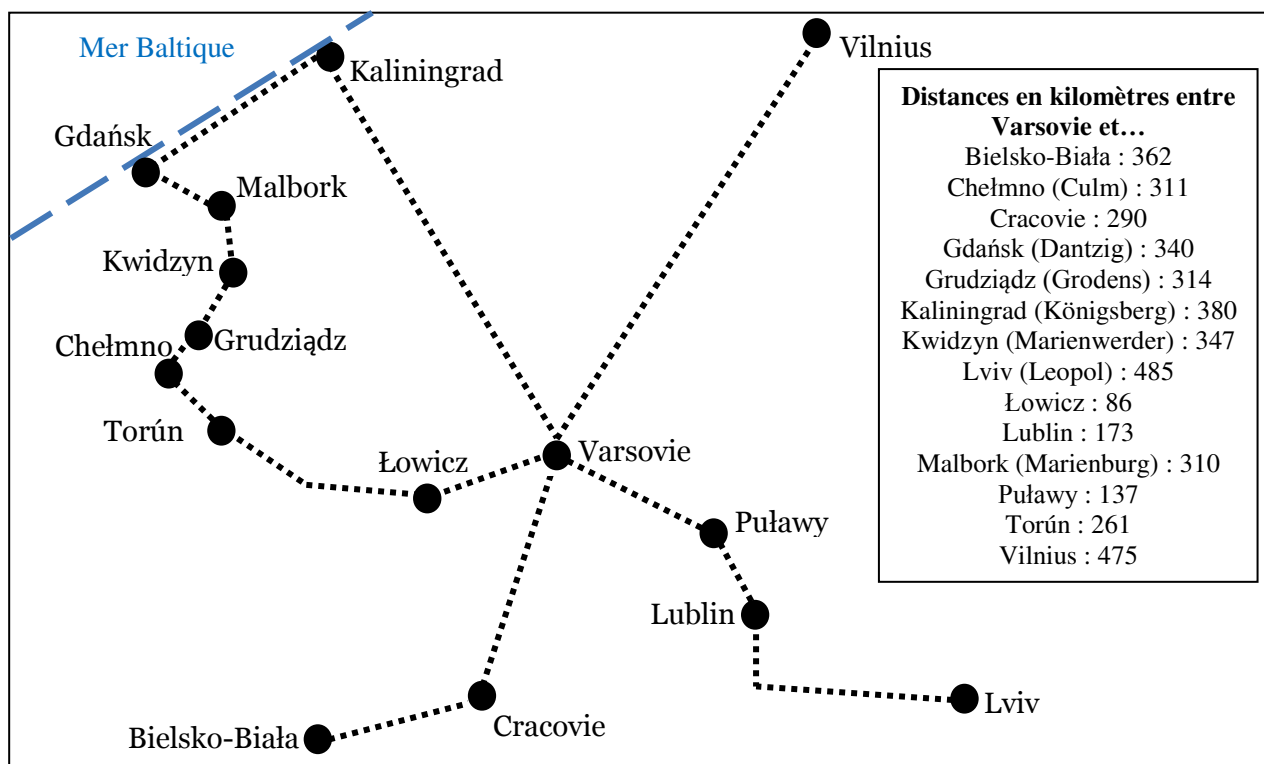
Mer Baltique

Kaliningrad

Vilnius

Gdańsk

Malbork

Kwidzyn

Chełmno

Grudziądz

Torún

Łowicz

Varsovie

Puławy

Lublin

Lviv

Cracovie

Bielsko-Biała

**Distances en kilomètres entre Varsovie et…**
Bielsko-Biała : 362
Chełmno (Culm) : 311
Cracovie : 290
Gdańsk (Dantzig) : 340
Grudziądz (Grodens) : 314
Kaliningrad (Königsberg) : 380
Kwidzyn (Marienwerder) : 347
Lviv (Leopol) : 485
Łowicz : 86
Lublin : 173
Malbork (Marienburg) : 310
Puławy : 137
Torún : 261
Vilnius : 475